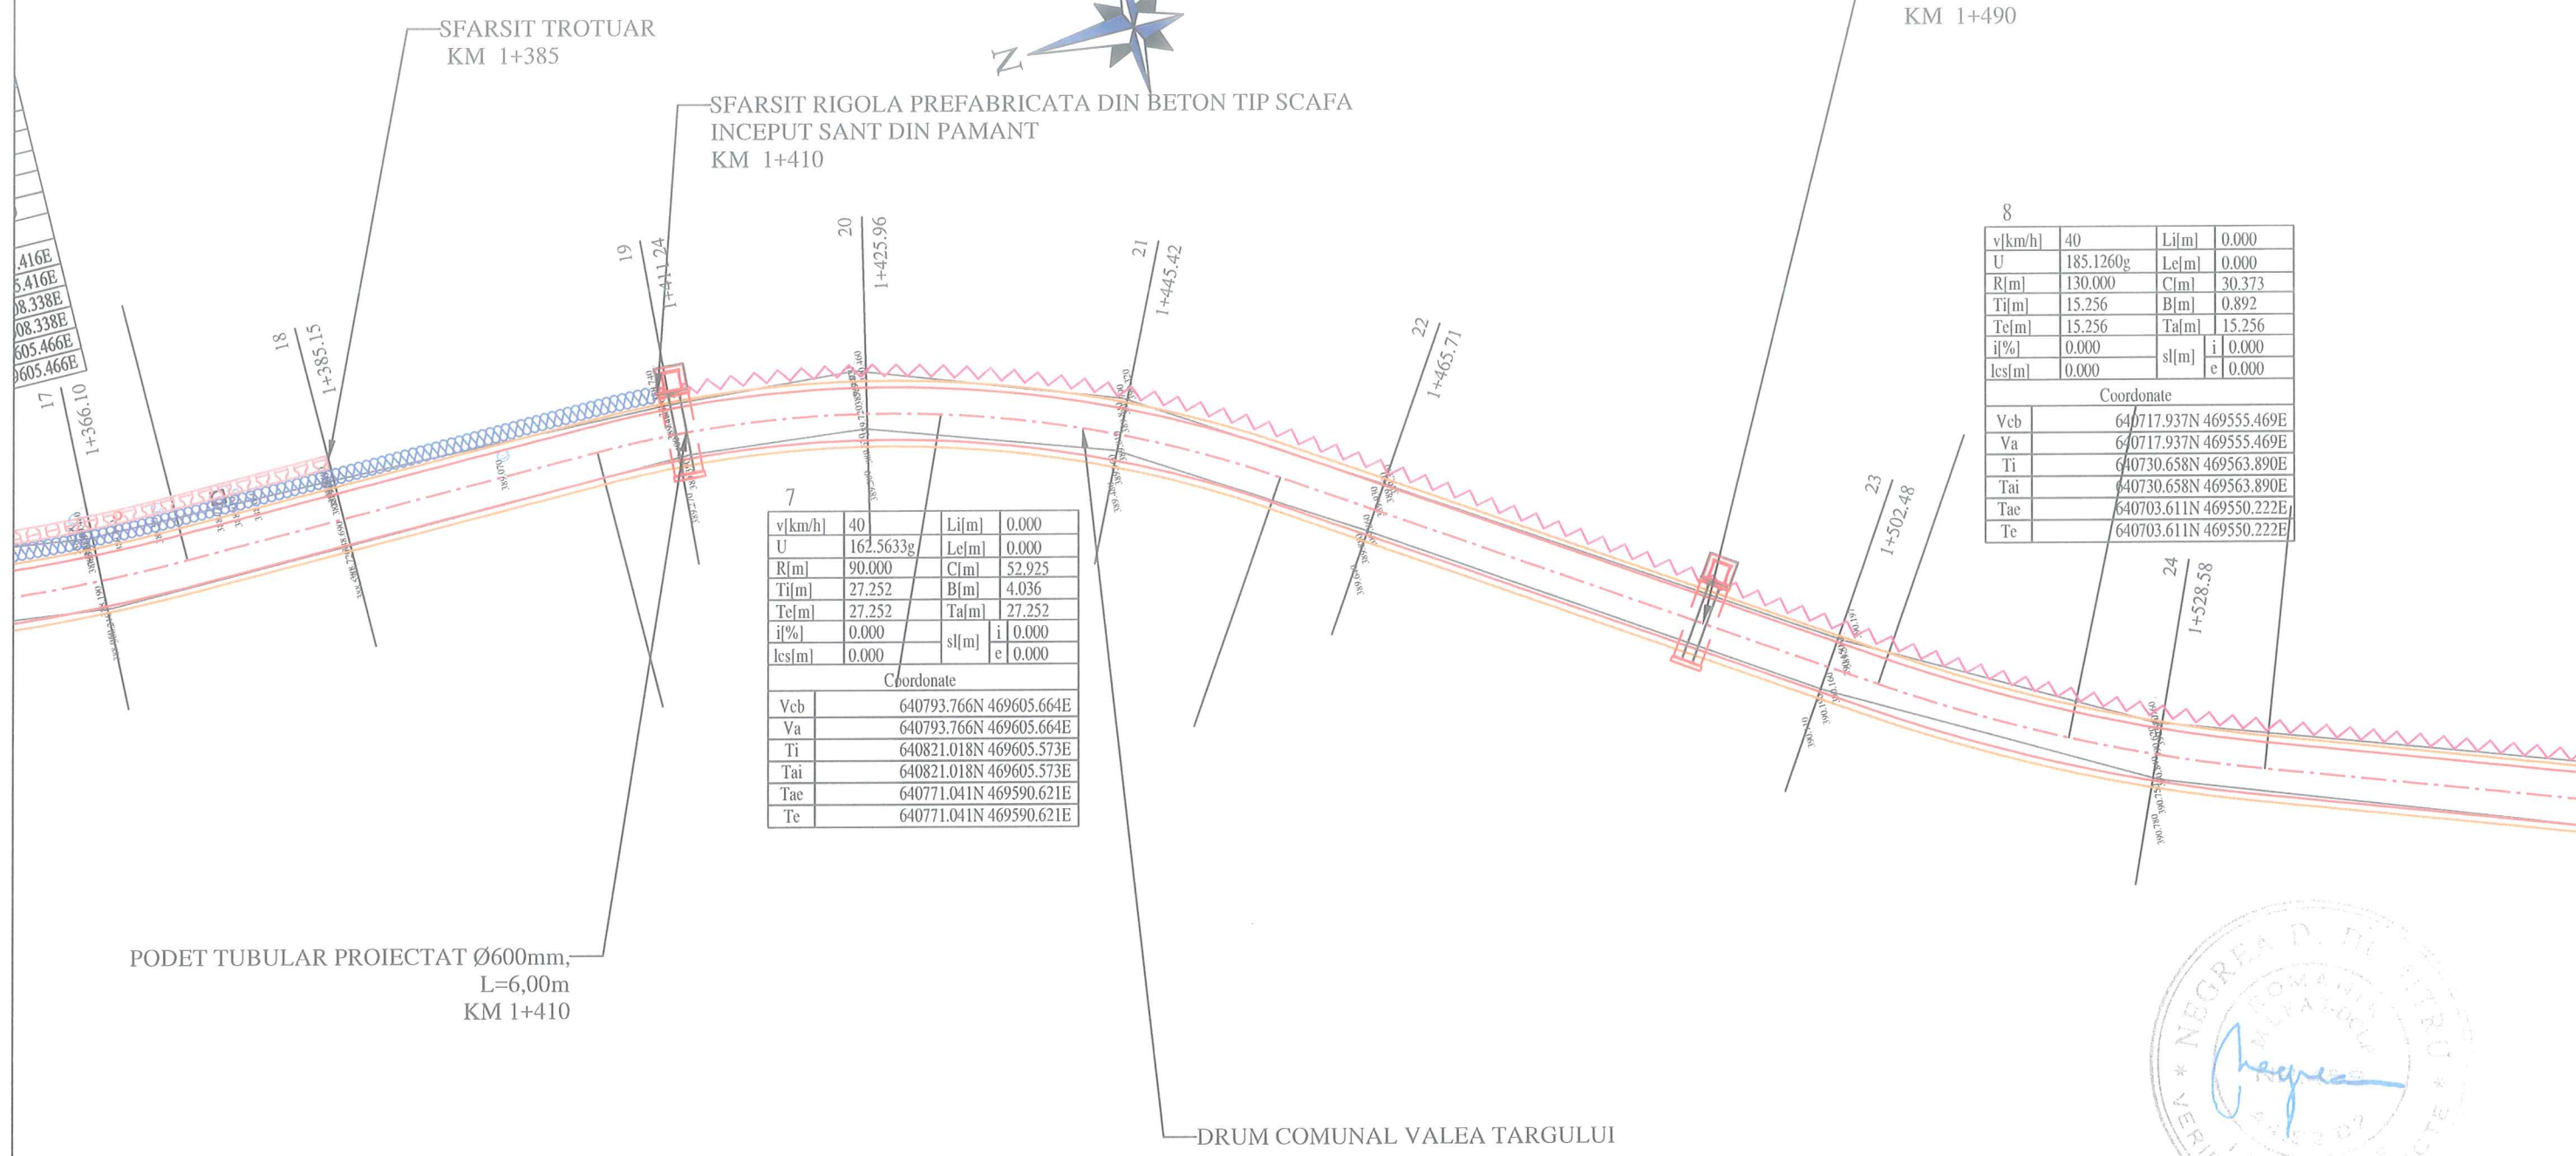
SFARSIT TROTUAR
KM 1+385

N

SFARSIT RIGOLA PREFABRICATA DIN BETON TIP SCAFA
INCEPUT SANT DIN PAMANT
KM 1+410

KM 1+490

.416E
5.416E
08.338E
08.338E
605.466E
605.466E

17 1+366.10
18 1+385.15
19 1+411.24
20 1+425.96
21 1+445.42
22 1+465.71
23 1+502.48
24 1+528.58

7

| v[km/h] | 40 | Li[m] | 0.000 |
|---|---|---|---|
| U | 162.5633g | Le[m] | 0.000 |
| R[m] | 90.000 | C[m] | 52.925 |
| Ti[m] | 27.252 | B[m] | 4.036 |
| Te[m] | 27.252 | Ta[m] | 27.252 |
| i[%] | 0.000 | sl[m] i | 0.000 |
| lcs[m] | 0.000 | e | 0.000 |

Coordonate

| Vcb | 640793.766N 469605.664E |
|---|---|
| Va | 640793.766N 469605.664E |
| Ti | 640821.018N 469605.573E |
| Tai | 640821.018N 469605.573E |
| Tae | 640771.041N 469590.621E |
| Te | 640771.041N 469590.621E |

8

| v[km/h] | 40 | Li[m] | 0.000 |
|---|---|---|---|
| U | 185.1260g | Le[m] | 0.000 |
| R[m] | 130.000 | C[m] | 30.373 |
| Ti[m] | 15.256 | B[m] | 0.892 |
| Te[m] | 15.256 | Ta[m] | 15.256 |
| i[%] | 0.000 | sl[m] i | 0.000 |
| lcs[m] | 0.000 | e | 0.000 |

Coordonate

| Vcb | 640717.937N 469555.469E |
|---|---|
| Va | 640717.937N 469555.469E |
| Ti | 640730.658N 469563.890E |
| Tai | 640730.658N 469563.890E |
| Tae | 640703.611N 469550.222E |
| Te | 640703.611N 469550.222E |

PODET TUBULAR PROIECTAT Ø600mm,
L=6,00m
KM 1+410

DRUM COMUNAL VALEA TARGULUI

NEGREA D. DUMITRU
ROMANIA
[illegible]